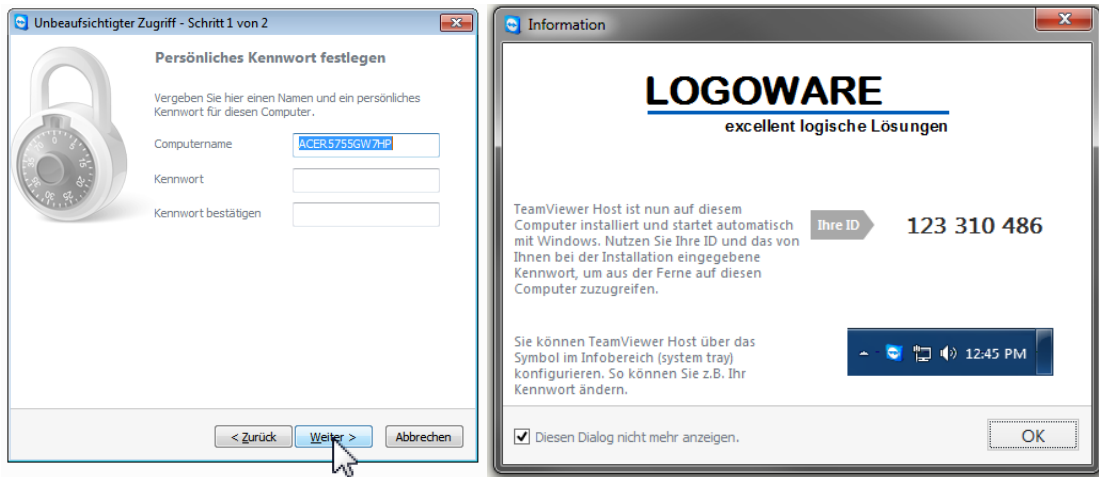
Unbeaufsichtigter Zugriff - Schritt 1 von 2

Persönliches Kennwort festlegen

Vergeben Sie hier einen Namen und ein persönliches Kennwort für diesen Computer.

Computername ACER5755GW7HP

Kennwort

Kennwort bestätigen

< Zurück Weiter > Abbrechen

Information

LOGOWARE
excellent logische Lösungen

TeamViewer Host ist nun auf diesem Computer installiert und startet automatisch mit Windows. Nutzen Sie Ihre ID und das von Ihnen bei der Installation eingegebene Kennwort, um aus der Ferne auf diesen Computer zuzugreifen.

Ihre ID 123 310 486

Sie können TeamViewer Host über das Symbol im Infobereich (system tray) konfigurieren. So können Sie z.B. Ihr Kennwort ändern.

12:45 PM

Diesen Dialog nicht mehr anzeigen.

OK